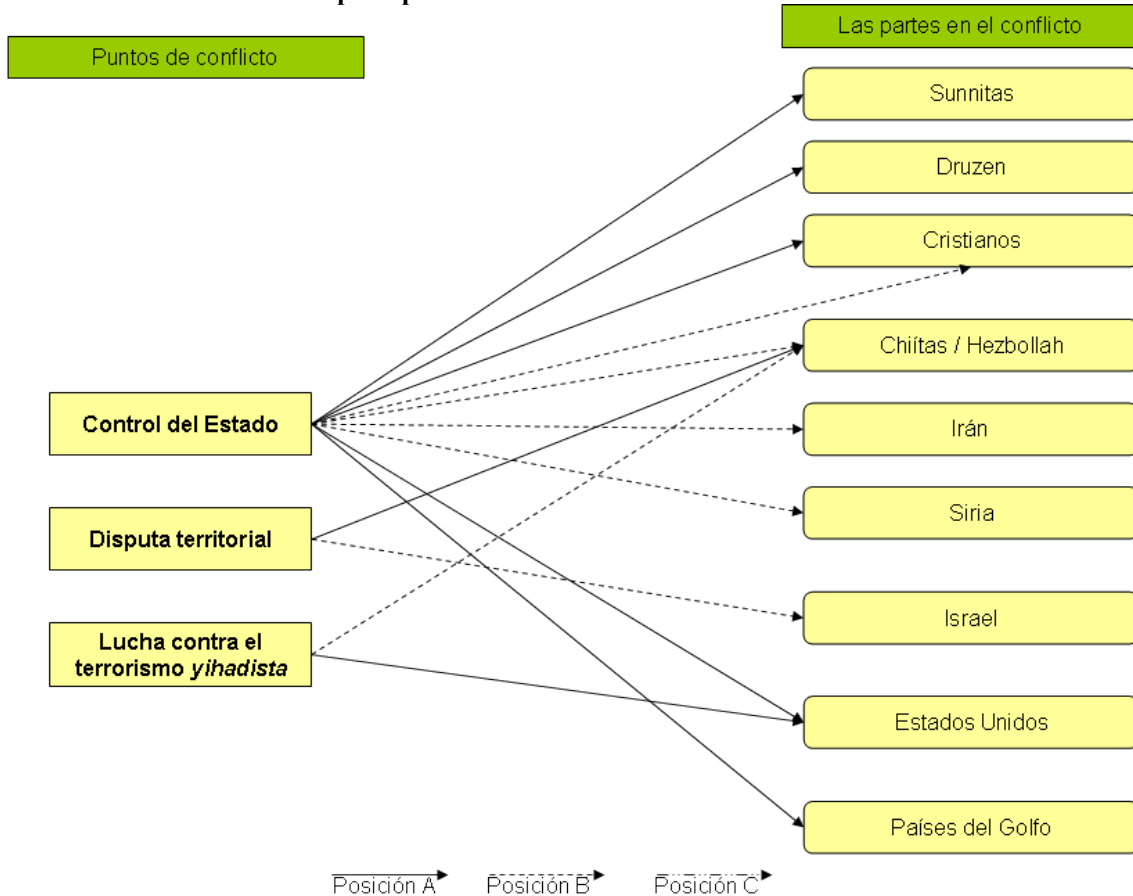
Puntos de conflicto

Las partes en el conflicto

Sunnitas

Druzen

Cristianos

Chiítas / Hezbollah

Irán

Siria

Israel

Estados Unidos

Países del Golfo

Control del Estado

Disputa territorial

Lucha contra el terrorismo *yihadista*

Posición A

Posición B

Posición C